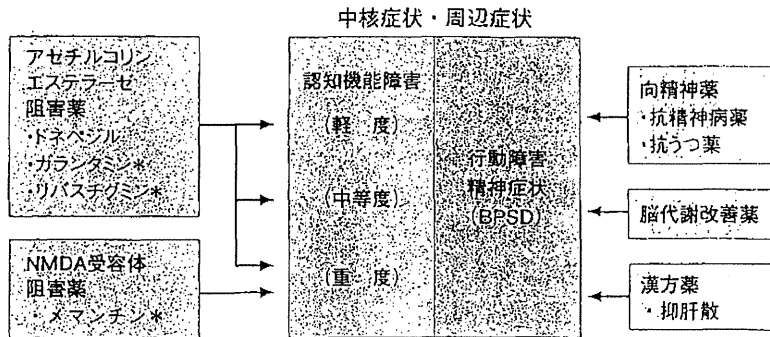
中核症状・周辺症状

アセチルコリンエステラーゼ阻害薬
・ドネペジル
・ガランタミン＊
・リバスチグミン＊

NMDA受容体阻害薬
・メマンチン＊

認知機能障害
（軽　度）
（中等度）
（重　度）

行動障害
精神症状
（BPSD）

向精神薬
・抗精神病薬
・抗うつ薬

脳代謝改善薬

漢方薬
・抑肝散